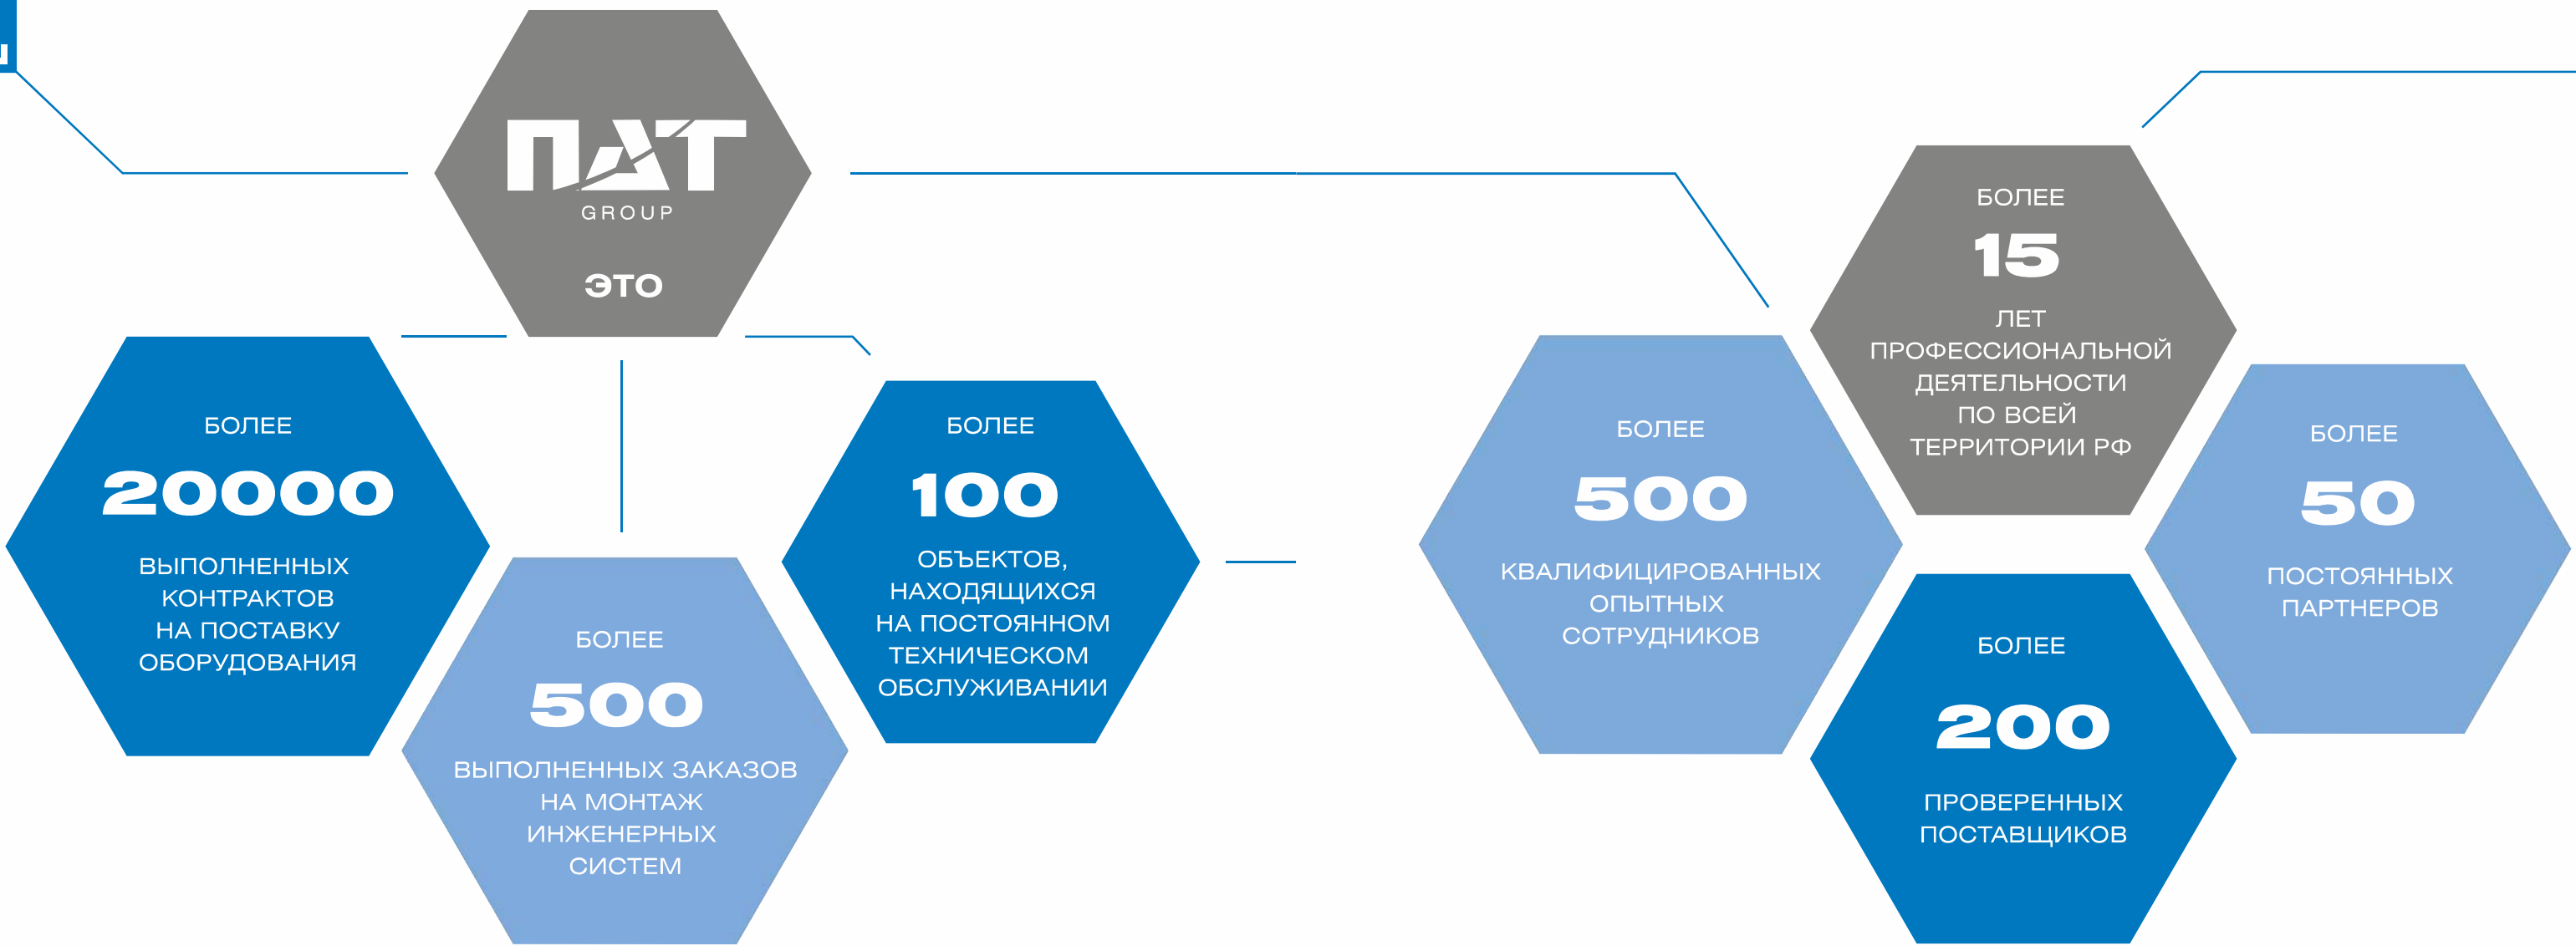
ПАТ
GROUP
ЭТО

БОЛЕЕ
20000
ВЫПОЛНЕННЫХ КОНТРАКТОВ НА ПОСТАВКУ ОБОРУДОВАНИЯ

БОЛЕЕ
500
ВЫПОЛНЕННЫХ ЗАКАЗОВ НА МОНТАЖ ИНЖЕНЕРНЫХ СИСТЕМ

БОЛЕЕ
100
ОБЪЕКТОВ, НАХОДЯЩИХСЯ НА ПОСТОЯННОМ ТЕХНИЧЕСКОМ ОБСЛУЖИВАНИИ

БОЛЕЕ
500
КВАЛИФИЦИРОВАННЫХ ОПЫТНЫХ СОТРУДНИКОВ

БОЛЕЕ
15
ЛЕТ ПРОФЕССИОНАЛЬНОЙ ДЕЯТЕЛЬНОСТИ ПО ВСЕЙ ТЕРРИТОРИИ РФ

БОЛЕЕ
50
ПОСТОЯННЫХ ПАРТНЕРОВ

БОЛЕЕ
200
ПРОВЕРЕННЫХ ПОСТАВЩИКОВ